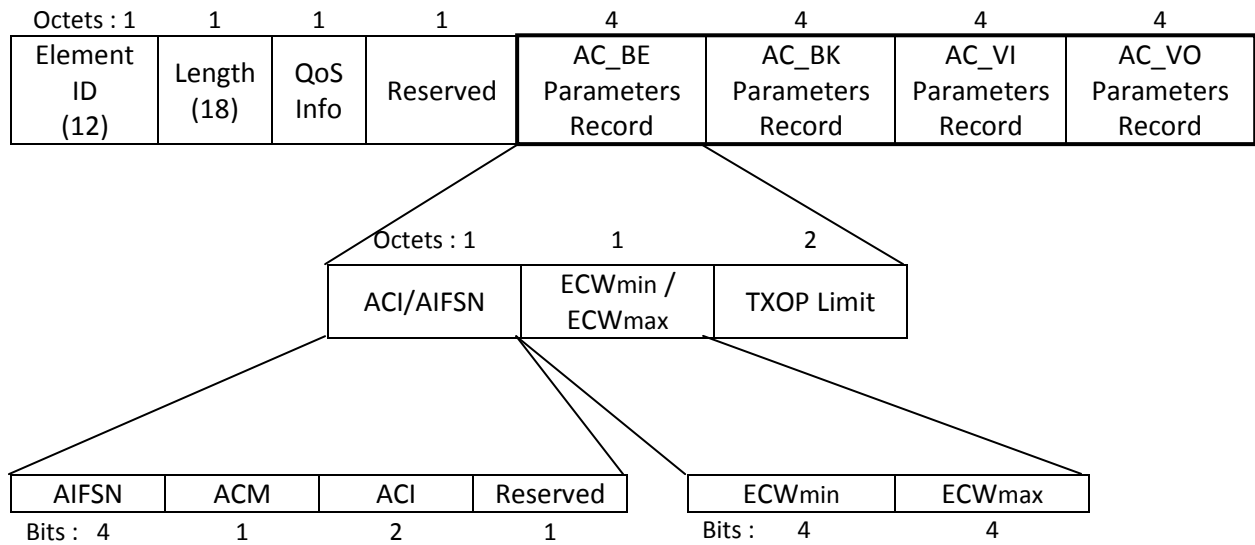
| Octets : 1 | 1 | 1 | 1 | 4 | 4 | 4 | 4 |
|---|---|---|---|---|---|---|---|
| Element ID (12) | Length (18) | QoS Info | Reserved | AC_BE Parameters Record | AC_BK Parameters Record | AC_VI Parameters Record | AC_VO Parameters Record |

| Octets : 1 | 1 | 2 |
|---|---|---|
| ACI/AIFSN | ECWmin / ECWmax | TXOP Limit |

| AIFSN | ACM | ACI | Reserved |
|---|---|---|---|
| Bits : 4 | 1 | 2 | 1 |

| ECWmin | ECWmax |
|---|---|
| Bits : 4 | 4 |